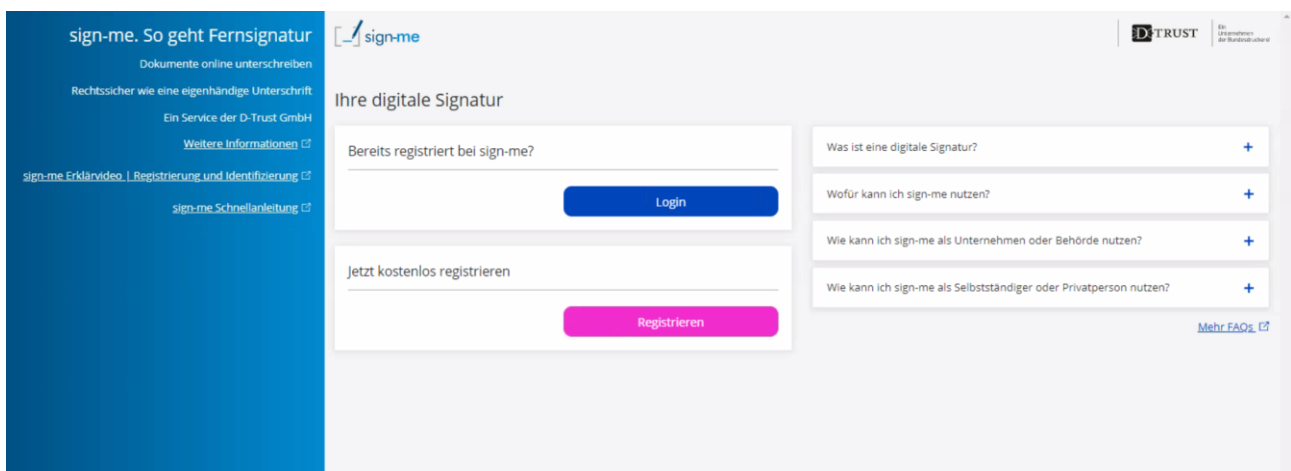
sign-me. So geht Fernsignatur

Dokumente online unterschreiben

Rechtssicher wie eine eigenhändige Unterschrift

Ein Service der D-Trust GmbH

Weitere Informationen

sign-me Erklärvideo | Registrierung und Identifizierung

sign-me Schnellanleitung

sign-me

D-TRUST

Ein Unternehmen der Bundesdruckerei

Ihre digitale Signatur

Bereits registriert bei sign-me?

Login

Jetzt kostenlos registrieren

Registrieren

Was ist eine digitale Signatur? +

Wofür kann ich sign-me nutzen? +

Wie kann ich sign-me als Unternehmen oder Behörde nutzen? +

Wie kann ich sign-me als Selbstständiger oder Privatperson nutzen? +

Mehr FAQs